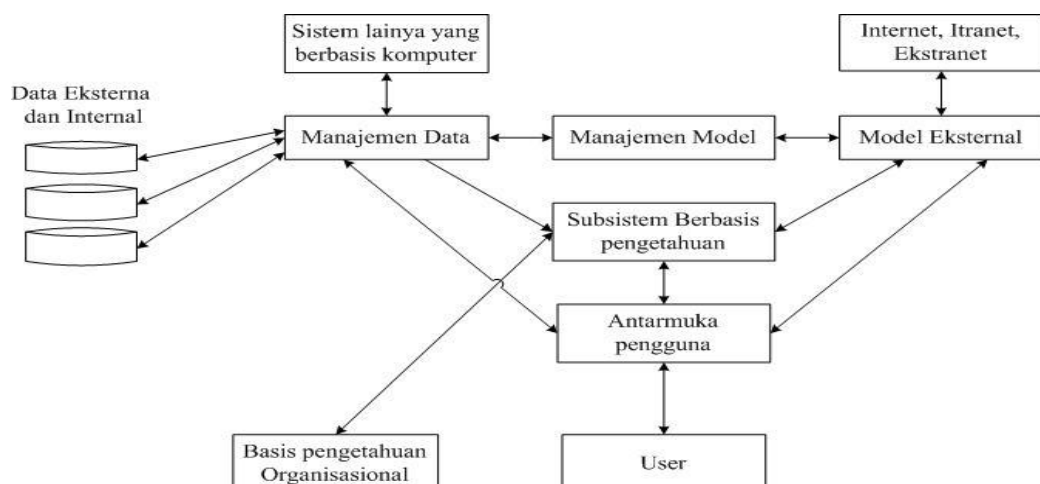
Sistem lainya yang berbasis komputer

Internet, Itranet, Ekstranet

Data Eksterna dan Internal

Manajemen Data

Manajemen Model

Model Eksternal

Subsistem Berbasis pengetahuan

Antarmuka pengguna

Basis pengetahuan Organisasional

User